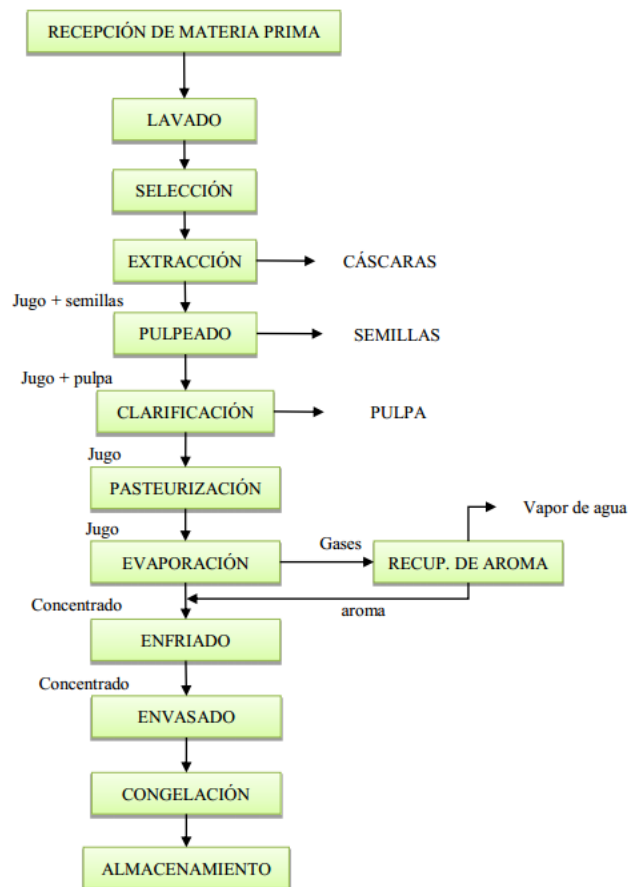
RECEPCIÓN DE MATERIA PRIMA

LAVADO

SELECCIÓN

EXTRACCIÓN

CÁSCARAS

Jugo + semillas

PULPEADO

SEMILLAS

Jugo + pulpa

CLARIFICACIÓN

PULPA

Jugo

PASTEURIZACIÓN

Jugo

Vapor de agua

Gases

EVAPORACIÓN

RECUP. DE AROMA

Concentrado

aroma

ENFRIADO

Concentrado

ENVASADO

CONGELACIÓN

ALMACENAMIENTO